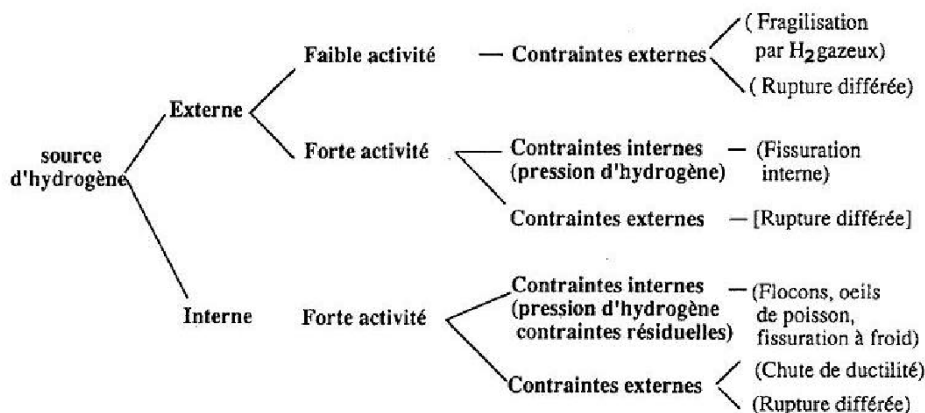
source d'hydrogène

Externe

Faible activité — Contraintes externes

( Fragilisation par $H_2$ gazeux)

( Rupture différée)

Forte activité

Contraintes internes (pression d'hydrogène) — (Fissuration interne)

Contraintes externes — [Rupture différée]

Interne

Forte activité

Contraintes internes (pression d'hydrogène contraintes résiduelles) — (Flocons, oeils de poisson, fissuration à froid)

Contraintes externes

(Chute de ductilité)

(Rupture différée)